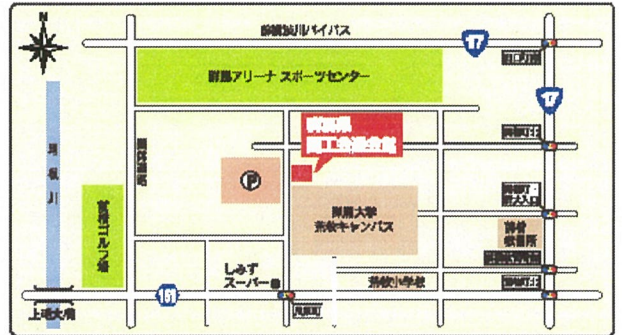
N

前橋渋川バイパス

17

関根町

17

群馬アリーナ スポーツセンター

群馬県
商工会館会館

関根町2

P

新橋北

利根川

群馬大学
荒牧キャンパス

荒牧
郵便局

荒牧ゴルフ場

しみず
スーパー前

荒牧小学校

15

上越大橋

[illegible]